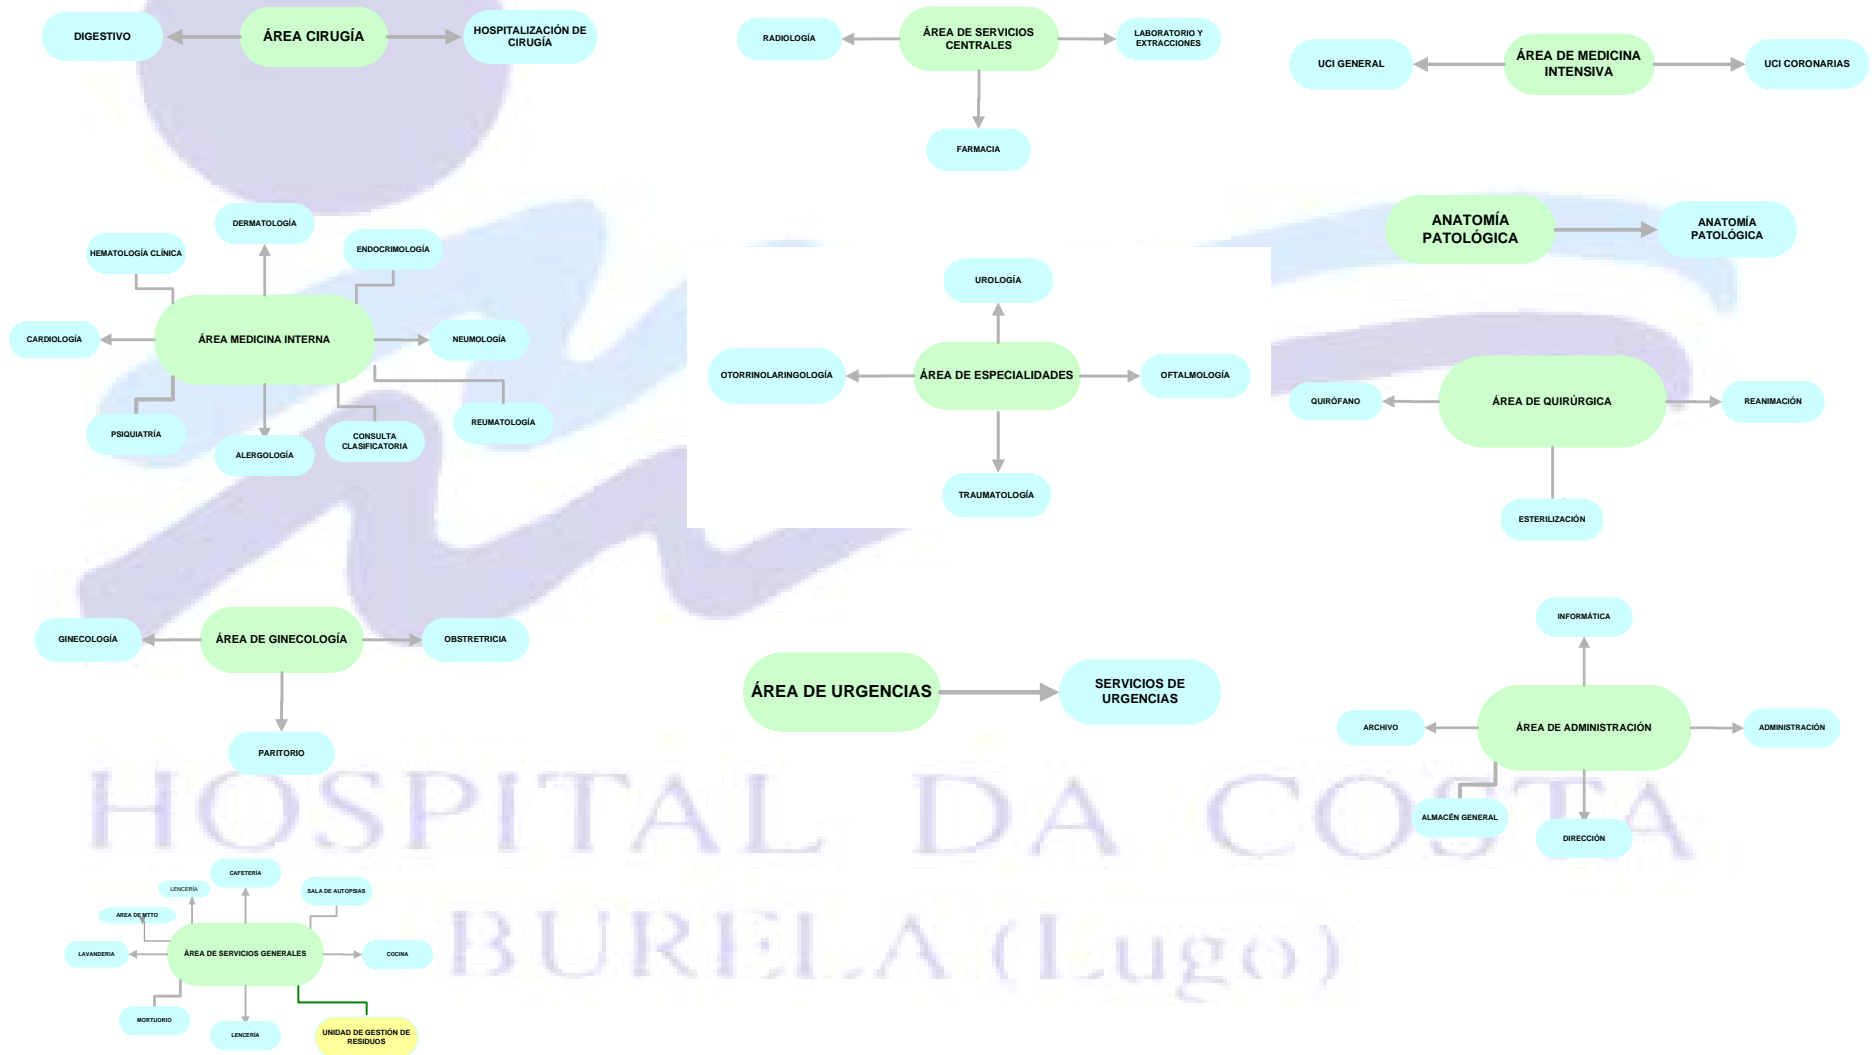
DIGESTIVO

ÁREA CIRUGÍA

HOSPITALIZACIÓN DE CIRUGÍA

RADIOLOGÍA

ÁREA DE SERVICIOS CENTRALES

LABORATORIO Y EXTRACCIONES

FARMACIA

UCI GENERAL

ÁREA DE MEDICINA INTENSIVA

UCI CORONARIAS

DERMATOLOGÍA

HEMATOLOGÍA CLÍNICA

ENDOCRIMOLOGÍA

CARDIOLOGÍA

ÁREA MEDICINA INTERNA

NEUMOLOGÍA

PSIQUIATRÍA

ALERGOLOGÍA

CONSULTA CLASIFICATORIA

REUMATOLOGÍA

ANATOMÍA PATOLÓGICA

ANATOMÍA PATOLÓGICA

UROLOGÍA

OTORRINOLARINGOLOGÍA

ÁREA DE ESPECIALIDADES

OFTALMOLOGÍA

TRAUMATOLOGÍA

QUIRÓFANO

ÁREA DE QUIRÚRGICA

REANIMACIÓN

ESTERILIZACIÓN

GINECOLOGÍA

ÁREA DE GINECOLOGÍA

OBSTRETRICIA

PARITORIO

ÁREA DE URGENCIAS

SERVICIOS DE URGENCIAS

INFORMÁTICA

ARCHIVO

ÁREA DE ADMINISTRACIÓN

ADMINISTRACIÓN

ALMACÉN GENERAL

DIRECCIÓN

HOSPITAL DA COSTA

BURELA (Lugo)

CAFETERÍA

LENCERÍA

SALA DE AUTOPSIAS

AREA DE MTTO

LAVANDERIA

ÁREA DE SERVICIOS GENERALES

COCINA

MORTUORIO

LENCERÍA

UNIDAD DE GESTIÓN DE RESIDUOS